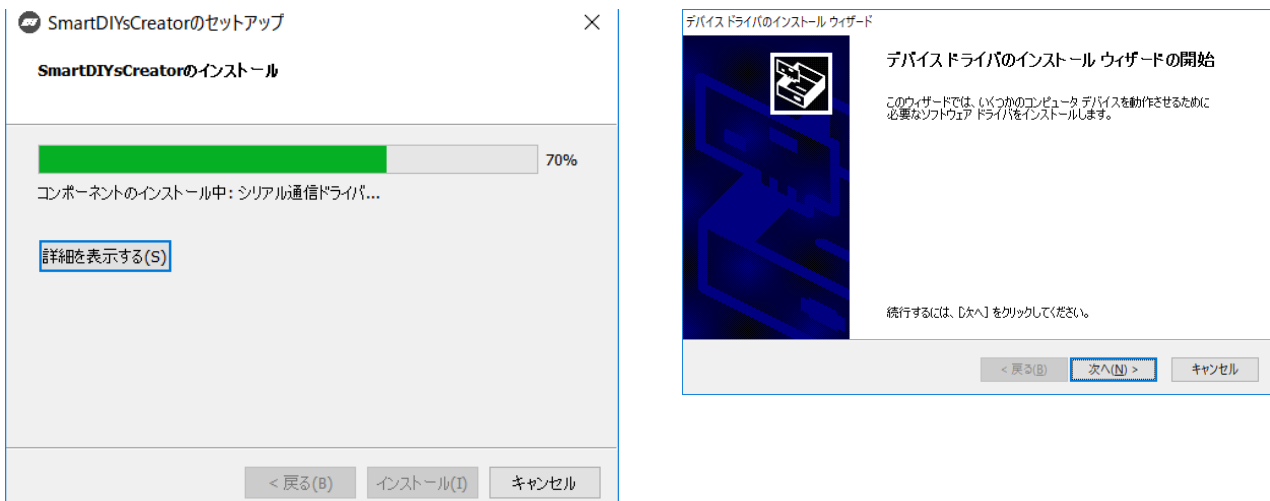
SmartDIYsCreatorのセットアップ

SmartDIYsCreatorのインストール

70%

コンポーネントのインストール中：シリアル通信ドライバ...

詳細を表示する(S)

< 戻る(B)　インストール(I)　キャンセル

デバイス ドライバのインストール ウィザード

デバイス ドライバのインストール ウィザードの開始

このウィザードでは、いくつかのコンピュータ デバイスを動作させるために必要なソフトウェア ドライバをインストールします。

続行するには、[次へ] をクリックしてください。

< 戻る(B)　次へ(N) >　キャンセル